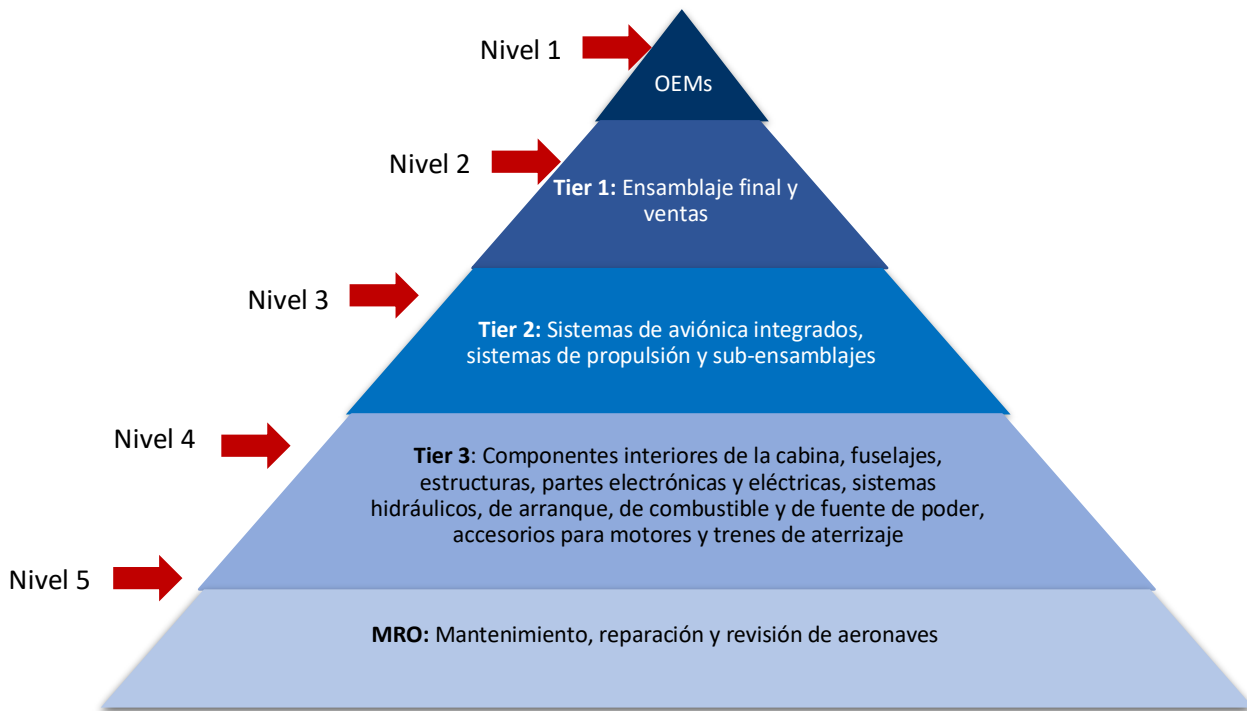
Nivel 1
OEMs

Nivel 2
**Tier 1:** Ensamblaje final y ventas

Nivel 3
**Tier 2:** Sistemas de aviónica integrados, sistemas de propulsión y sub-ensamblajes

Nivel 4
**Tier 3**: Componentes interiores de la cabina, fuselajes, estructuras, partes electrónicas y eléctricas, sistemas hidráulicos, de arranque, de combustible y de fuente de poder, accesorios para motores y trenes de aterrizaje

Nivel 5
**MRO:** Mantenimiento, reparación y revisión de aeronaves